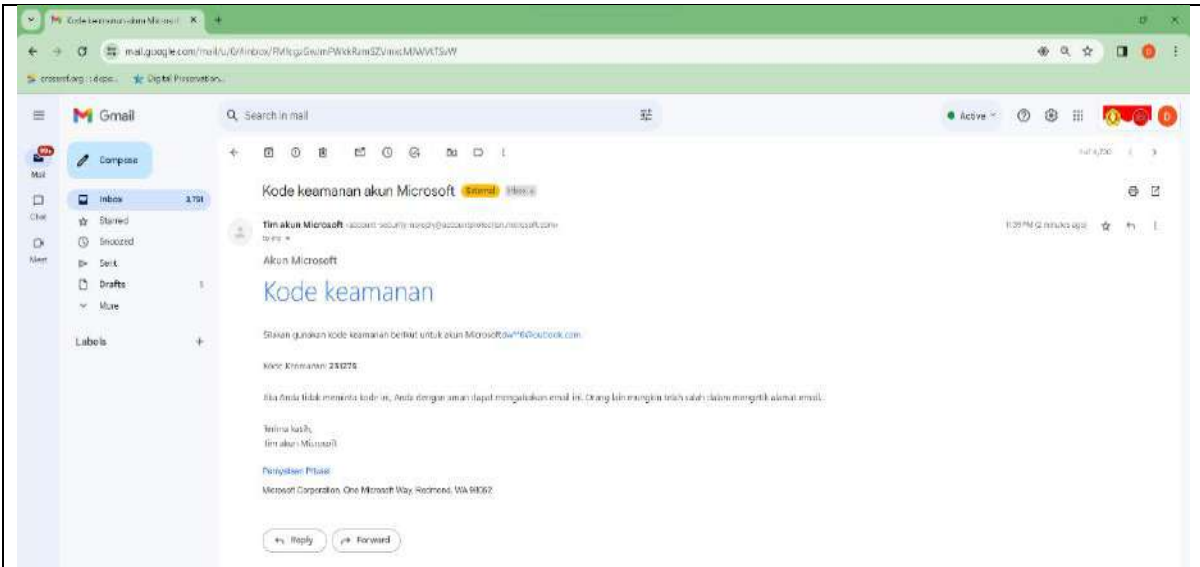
Kode keamanan akun Microsoft ×
mail.google.com/mail/u/0/#inbox/FMfcgzGwmPWkkRmSZVmcMWVtTSvW
crossref.org : depo... Digital Preservation...
Gmail
Search in mail
Active
Mail
Chat
Meet
Compose
Inbox 3,751
Starred
Snoozed
Sent
Drafts 1
More
Labels +
1 of 4,700
Kode keamanan akun Microsoft External Inbox ×
Tim akun Microsoft <account-security-noreply@accountprotection.microsoft.com>
to me
1:39 PM (2 minutes ago)
Akun Microsoft
Kode keamanan
Silakan gunakan kode keamanan berikut untuk akun Microsoft dw**6@outlook.com.
Kode Keamanan: 251276
Jika Anda tidak meminta kode ini, Anda dengan aman dapat mengabaikan email ini. Orang lain mungkin telah salah dalam mengetik alamat email.
Terima kasih,
Tim akun Microsoft
Pernyataan Privasi
Microsoft Corporation, One Microsoft Way, Redmond, WA 98052
Reply
Forward